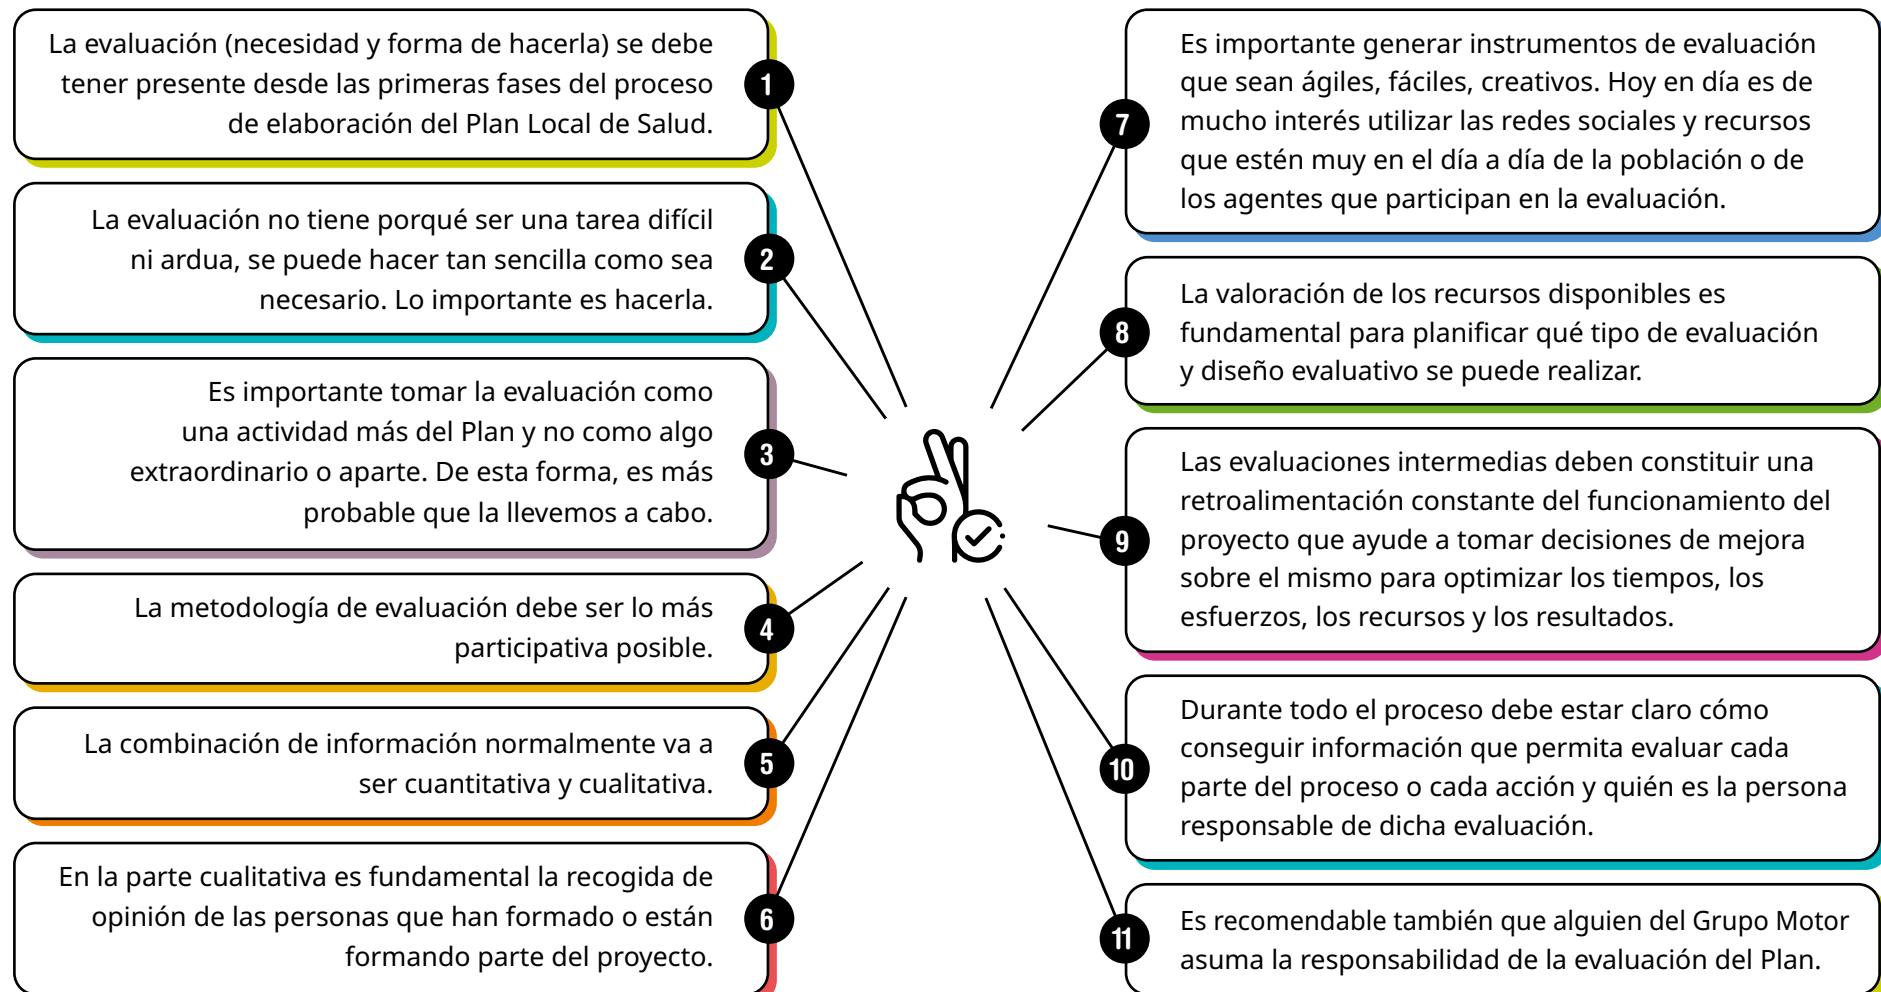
La evaluación (necesidad y forma de hacerla) se debe tener presente desde las primeras fases del proceso de elaboración del Plan Local de Salud.

1

La evaluación no tiene porqué ser una tarea difícil ni ardua, se puede hacer tan sencilla como sea necesario. Lo importante es hacerla.

2

Es importante tomar la evaluación como una actividad más del Plan y no como algo extraordinario o aparte. De esta forma, es más probable que la llevemos a cabo.

3

La metodología de evaluación debe ser lo más participativa posible.

4

La combinación de información normalmente va a ser cuantitativa y cualitativa.

5

En la parte cualitativa es fundamental la recogida de opinión de las personas que han formado o están formando parte del proyecto.

6

7

Es importante generar instrumentos de evaluación que sean ágiles, fáciles, creativos. Hoy en día es de mucho interés utilizar las redes sociales y recursos que estén muy en el día a día de la población o de los agentes que participan en la evaluación.

8

La valoración de los recursos disponibles es fundamental para planificar qué tipo de evaluación y diseño evaluativo se puede realizar.

9

Las evaluaciones intermedias deben constituir una retroalimentación constante del funcionamiento del proyecto que ayude a tomar decisiones de mejora sobre el mismo para optimizar los tiempos, los esfuerzos, los recursos y los resultados.

10

Durante todo el proceso debe estar claro cómo conseguir información que permita evaluar cada parte del proceso o cada acción y quién es la persona responsable de dicha evaluación.

11

Es recomendable también que alguien del Grupo Motor asuma la responsabilidad de la evaluación del Plan.